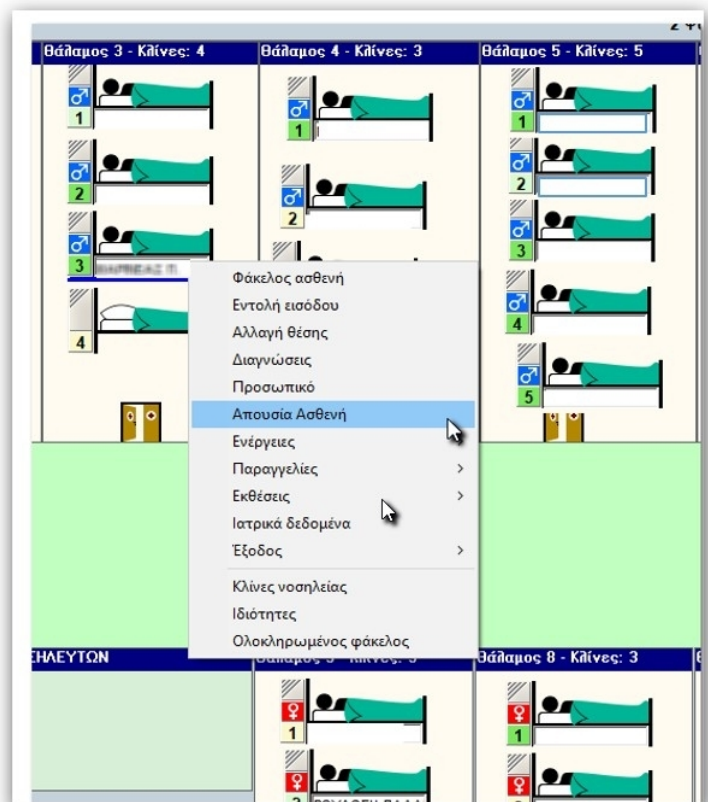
Θάλαμος 3 - Κλίνες: 4
Θάλαμος 4 - Κλίνες: 3
Θάλαμος 5 - Κλίνες: 5

1
2
3
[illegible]
4

1
2

1
2
3
4
5

Φάκελος ασθενή
Εντολή εισόδου
Αλλαγή θέσης
Διαγνώσεις
Προσωπικό
Απουσία Ασθενή
Ενέργειες
Παραγγελίες >
Εκθέσεις >
Ιατρικά δεδομένα
Έξοδος >
Κλίνες νοσηλείας
Ιδιότητες
Ολοκληρωμένος φάκελος

ΕΗΛΕΥΤΩΝ
Θάλαμος 8 - Κλίνες: 3

1
2 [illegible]

1